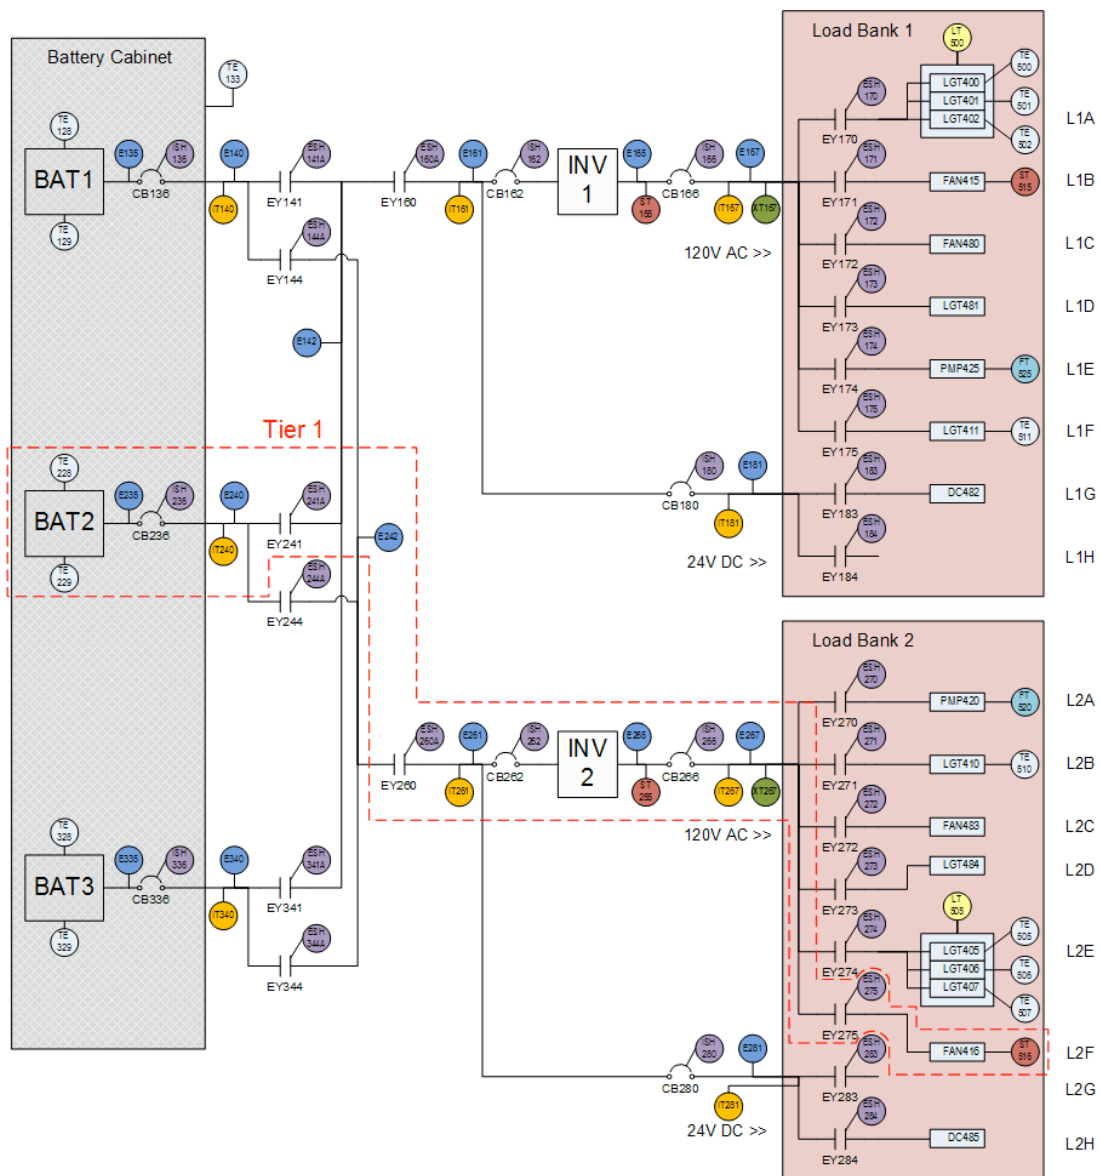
Battery Cabinet

TE 133

TE 126
BAT1
TE 129
E135
ISH 136
CB136
E140
IT140
ESH 141A
EY141
ESH 144A
EY144
E142
ESH 160A
EY160
E161
IT161
ISH 162
CB162
INV 1
E165
ST 165
ISH 166
CB166
E167
IT167
XT167
120V AC >>

Load Bank 1
LT 500
TE 500
LGT400
LGT401
LGT402
TE 501
TE 502
ESH 170
EY170
L1A
ESH 171
EY171
FAN415
ST 515
L1B
ESH 172
EY172
FAN480
L1C
ESH 173
EY173
LGT481
L1D
ESH 174
EY174
PMP425
FT 525
L1E
ESH 175
EY175
LGT411
TE 511
L1F
ISH 180
CB180
E181
IT181
24V DC >>
ESH 183
EY183
DC482
L1G
ESH 184
EY184
L1H

Tier 1

TE 226
BAT2
TE 229
E235
ISH 236
CB236
E240
IT240
ESH 241A
EY241
E242
ESH 244A
EY244

Load Bank 2
ESH 270
EY270
PMP420
FT 520
L2A
ESH 260A
EY260
E261
IT261
ISH 262
CB262
INV 2
E265
ST 265
ISH 266
CB266
E267
IT267
XT267
120V AC >>
ESH 271
EY271
LGT410
TE 510
L2B
ESH 272
EY272
FAN483
L2C
ESH 273
EY273
LGT484
L2D
LT 505
TE 505
LGT405
LGT406
LGT407
TE 506
TE 507
ESH 274
EY274
L2E
ESH 275
EY275
FAN416
ST 516
L2F
ISH 280
CB280
E281
IT281
24V DC >>
ESH 283
EY283
L2G
ESH 284
EY284
DC485
L2H

TE 326
BAT3
TE 329
E335
ISH 336
CB336
E340
IT340
ESH 341A
EY341
ESH 344A
EY344